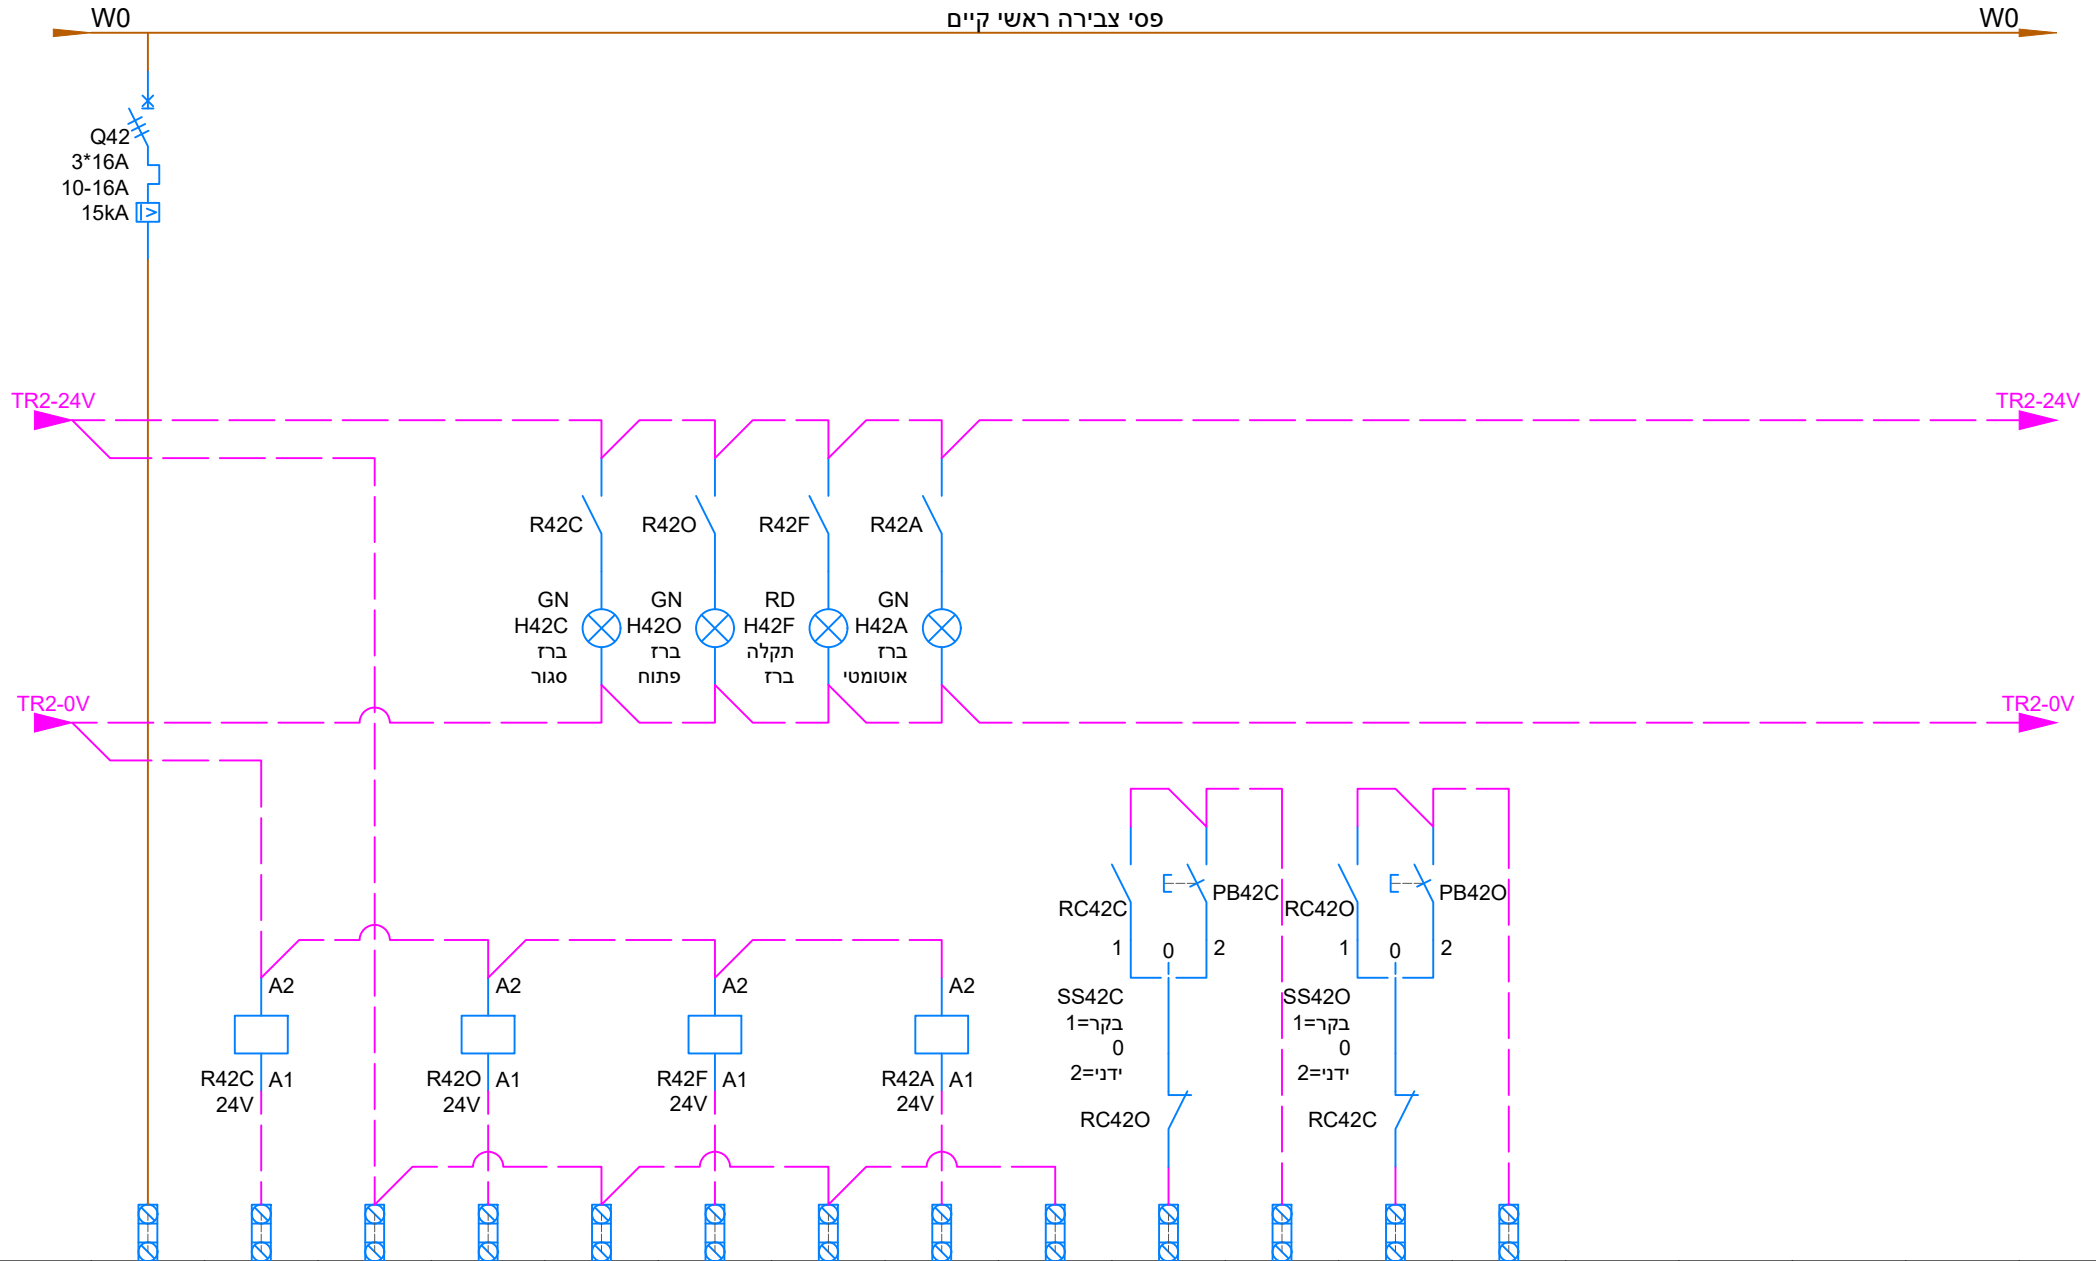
W0
פסי צבירה ראשי קיים
W0

Q42
3*16A
10-16A
15kA

TR2-24V
TR2-24V

R42C
R42O
R42F
R42A

GN
H42C
ברז
סגור

GN
H42O
ברז
פתוח

RD
H42F
תקלה
ברז

GN
H42A
ברז
אוטומטי

TR2-0V
TR2-0V

A2
R42C
A1
24V

A2
R42O
A1
24V

A2
R42F
A1
24V

A2
R42A
A1
24V

RC42C
PB42C
1
0
2
SS42C
בקר=1
0
ידני=2
RC42O

RC42O
PB42O
1
0
2
SS42O
בקר=1
0
ידני=2
RC42C